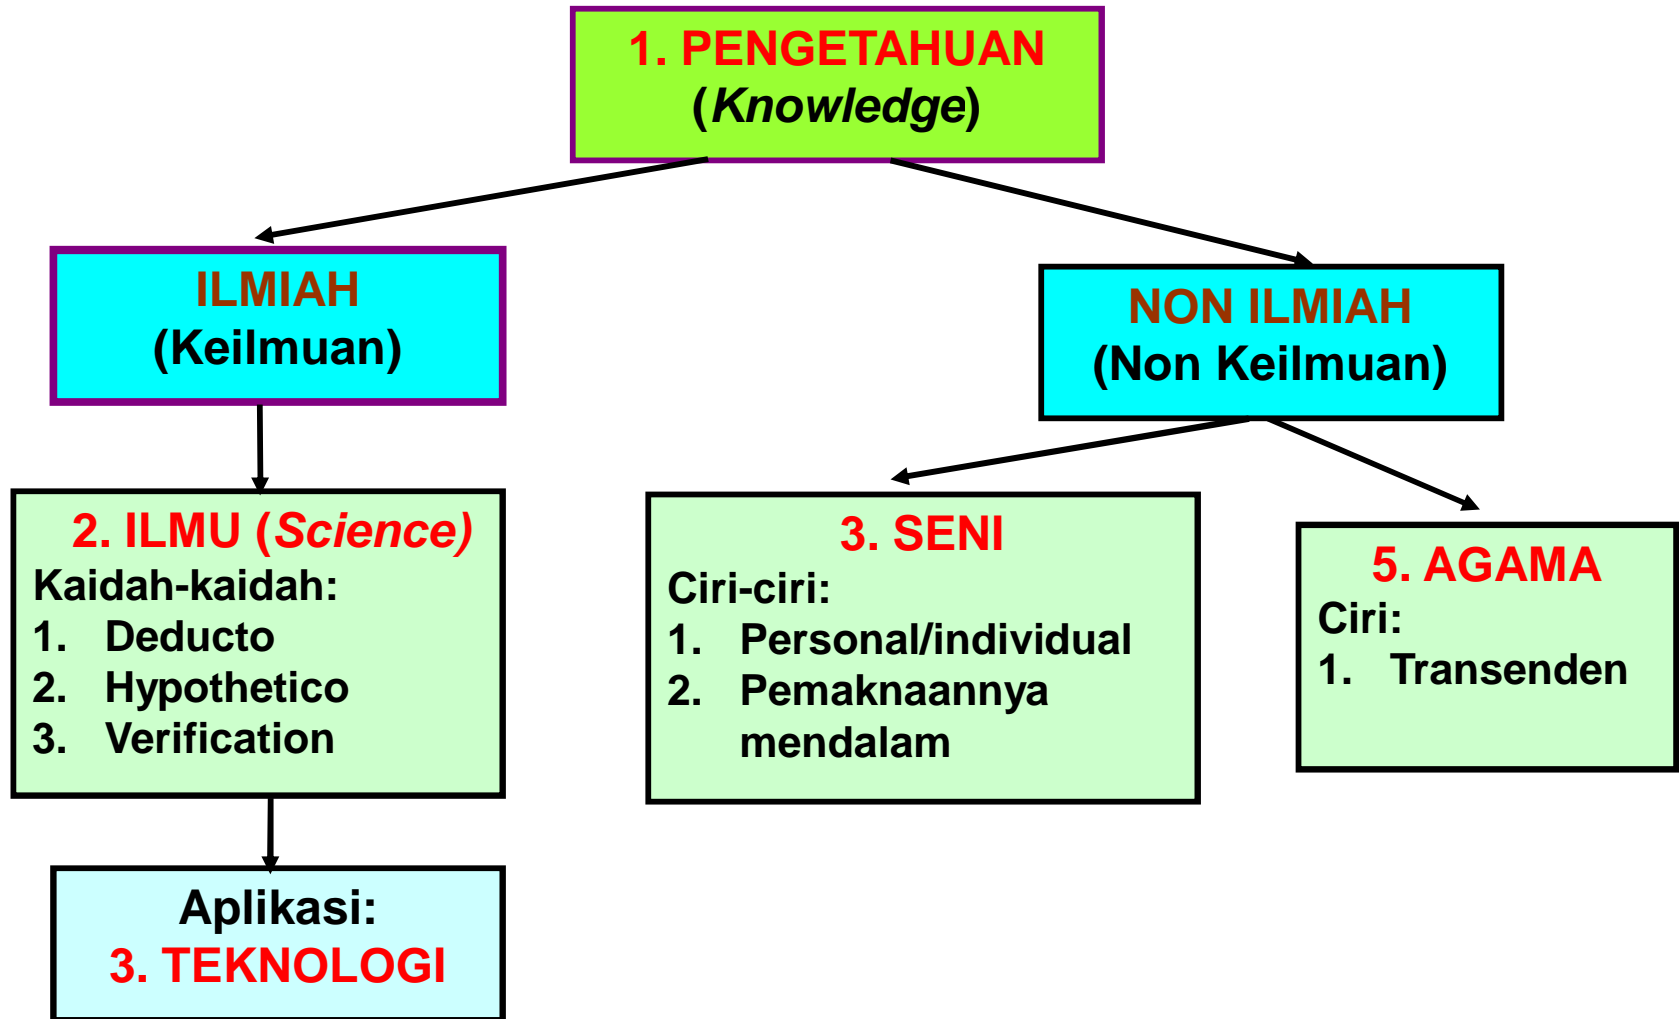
1. PENGETAHUAN
(*Knowledge*)

ILMIAH
(Keilmuan)

NON ILMIAH
(Non Keilmuan)

2. ILMU (*Science*)
Kaidah-kaidah:
1. Deducto
2. Hypothetico
3. Verification

3. SENI
Ciri-ciri:
1. Personal/individual
2. Pemaknaannya mendalam

5. AGAMA
Ciri:
1. Transenden

Aplikasi:
3. TEKNOLOGI